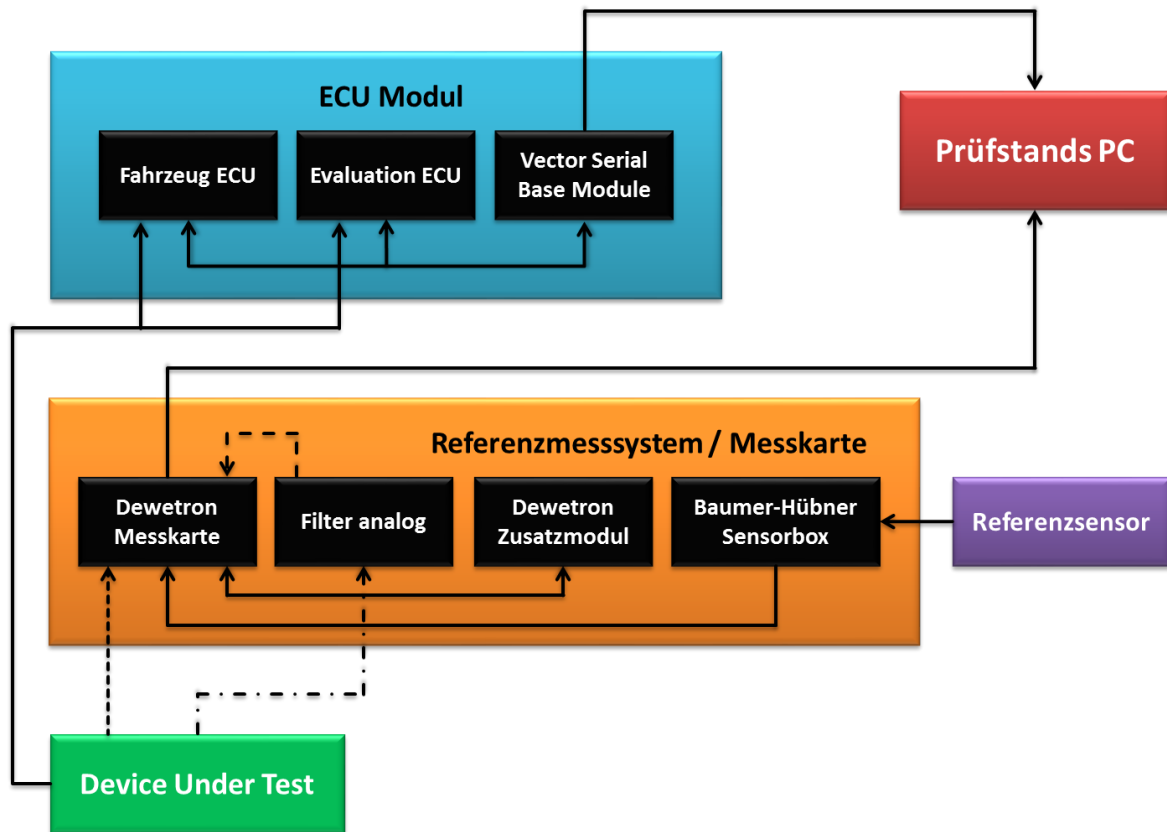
ECU Modul

Fahrzeug ECU

Evaluation ECU

Vector Serial Base Module

Prüfstands PC

Referenzmesssystem / Messkarte

Dewetron Messkarte

Filter analog

Dewetron Zusatzmodul

Baumer-Hübner Sensorbox

Referenzsensor

Device Under Test